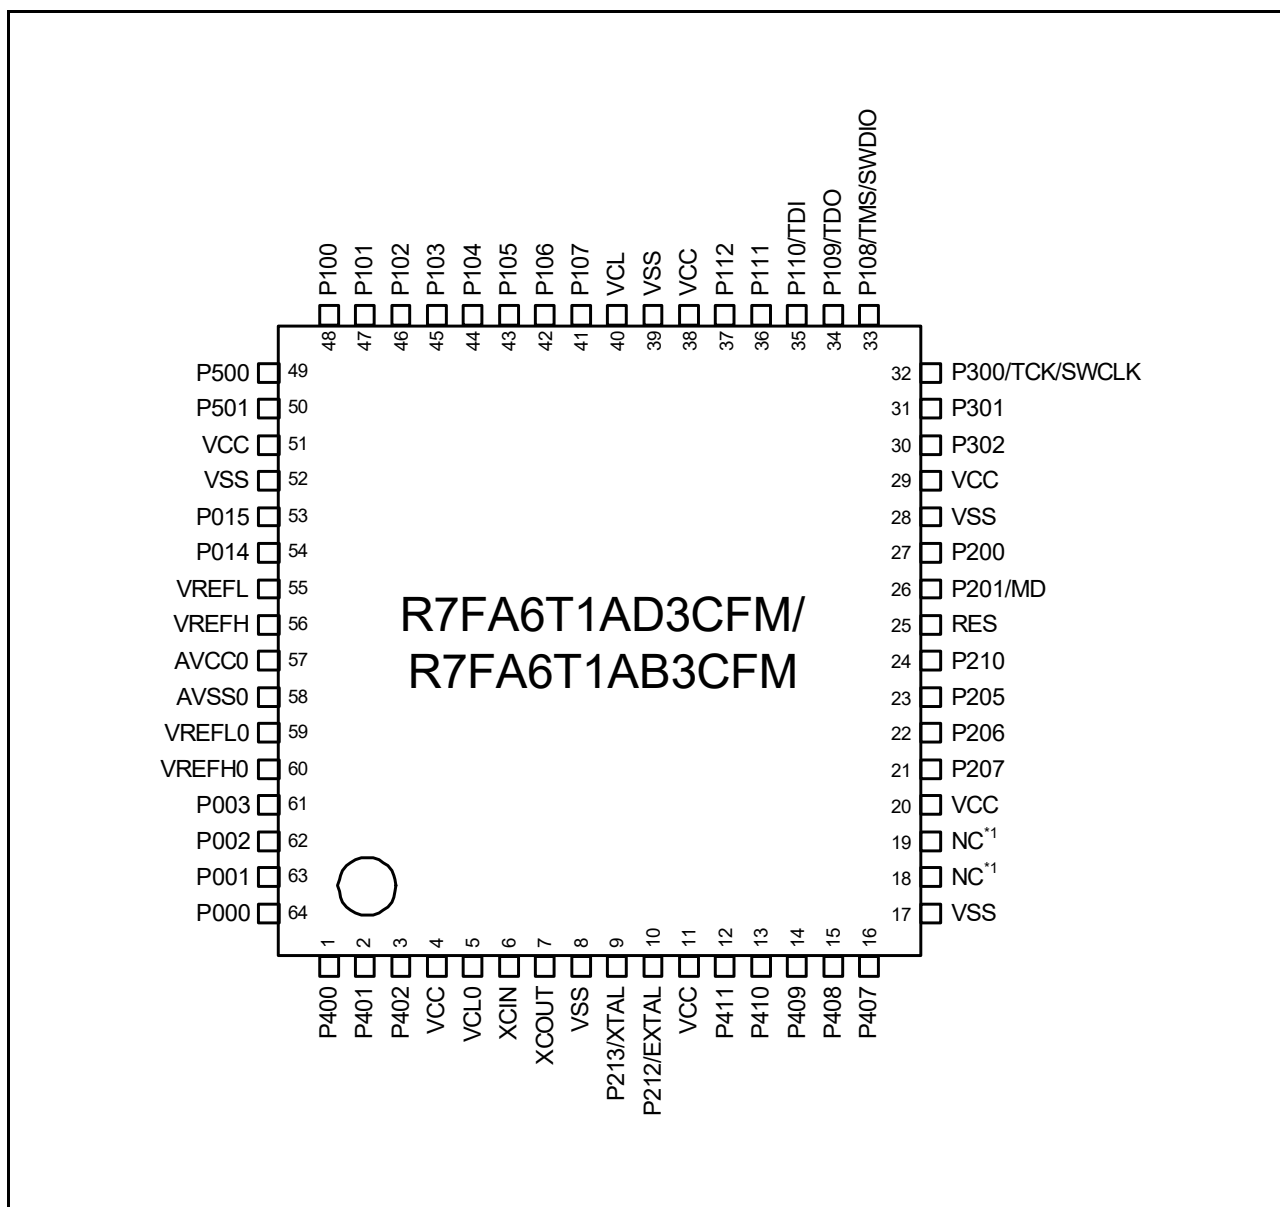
P100 48
P101 47
P102 46
P103 45
P104 44
P105 43
P106 42
P107 41
VCL 40
VSS 39
VCC 38
P112 37
P111 36
P110/TDI 35
P109/TDO 34
P108/TMS/SWDIO 33

P500 49
P501 50
VCC 51
VSS 52
P015 53
P014 54
VREFL 55
VREFH 56
AVCC0 57
AVSS0 58
VREFL0 59
VREFH0 60
P003 61
P002 62
P001 63
P000 64

R7FA6T1AD3CFM/
R7FA6T1AB3CFM

32 P300/TCK/SWCLK
31 P301
30 P302
29 VCC
28 VSS
27 P200
26 P201/MD
25 RES
24 P210
23 P205
22 P206
21 P207
20 VCC
19 NC$^{*1}$
18 NC$^{*1}$
17 VSS

1 P400
2 P401
3 P402
4 VCC
5 VCL0
6 XCIN
7 XCOUT
8 VSS
9 P213/XTAL
10 P212/EXTAL
11 VCC
12 P411
13 P410
14 P409
15 P408
16 P407